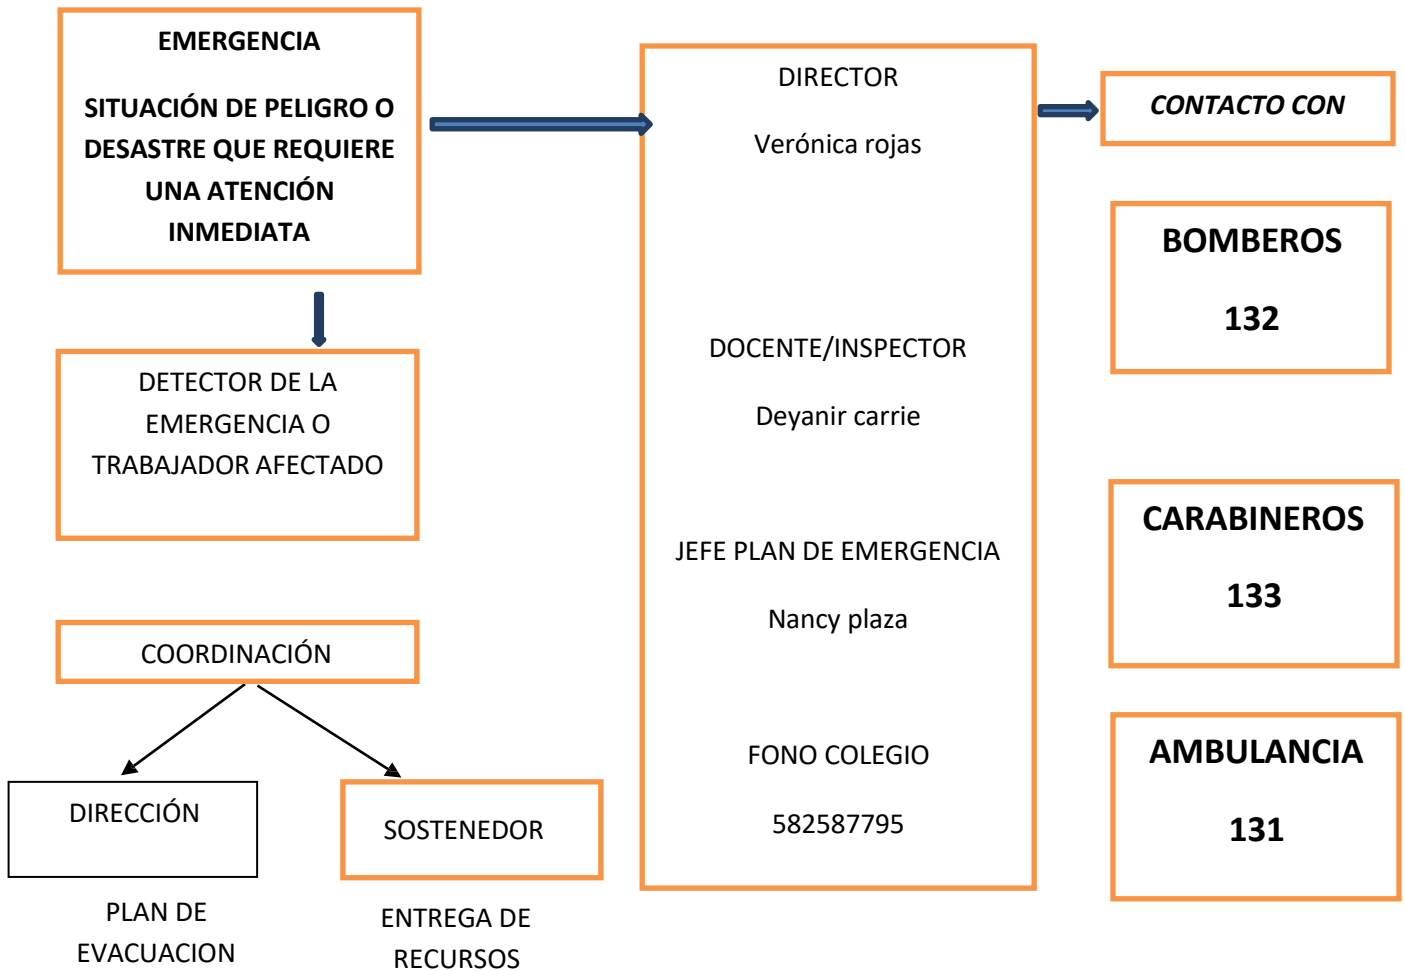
EMERGENCIA

SITUACIÓN DE PELIGRO O DESASTRE QUE REQUIERE UNA ATENCIÓN INMEDIATA

DETECTOR DE LA EMERGENCIA O TRABAJADOR AFECTADO

COORDINACIÓN

DIRECCIÓN

PLAN DE EVACUACION

SOSTENEDOR

ENTREGA DE RECURSOS

DIRECTOR

Verónica rojas

DOCENTE/INSPECTOR

Deyanir carrie

JEFE PLAN DE EMERGENCIA

Nancy plaza

FONO COLEGIO

582587795

CONTACTO CON

BOMBEROS

132

CARABINEROS

133

AMBULANCIA

131